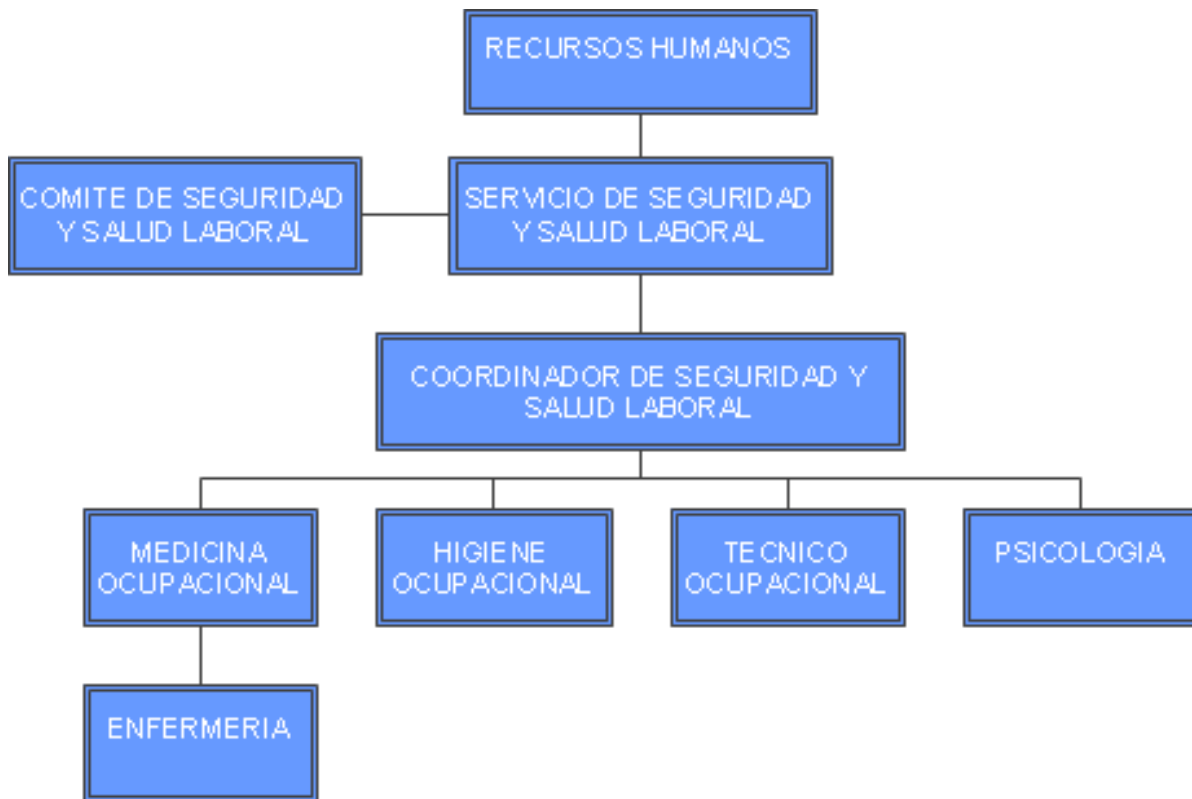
RECURSOS HUMANOS

COMITE DE SEGURIDAD Y SALUD LABORAL

SERVICIO DE SEGURIDAD Y SALUD LABORAL

COORDINADOR DE SEGURIDAD Y SALUD LABORAL

MEDICINA OCUPACIONAL

HIGIENE OCUPACIONAL

TECNICO OCUPACIONAL

PSICOLOGIA

ENFERMERIA